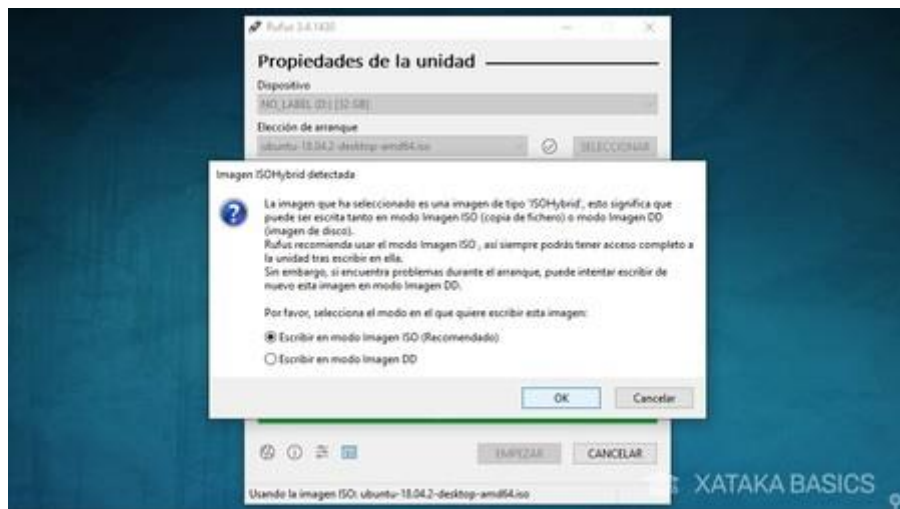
Rufus 3.4.1430

Propiedades de la unidad

Dispositivo

NO_LABEL (D:) [32 GB]

Elección de arranque

ubuntu-18.04.2-desktop-amd64.iso

SELECCIONAR

Imagen ISOHybrid detectada

La imagen que ha seleccionado es una imagen de tipo 'ISOHybrid', esto significa que puede ser escrita tanto en modo Imagen ISO (copia de fichero) o modo Imagen DD (imagen de disco).
Rufus recomienda usar el modo Imagen ISO, así siempre podrás tener acceso completo a la unidad tras escribir en ella.
Sin embargo, si encuentra problemas durante el arranque, puede intentar escribir de nuevo esta imagen en modo Imagen DD.

Por favor, selecciona el modo en el que quiere escribir esta imagen:

Escribir en modo Imagen ISO (Recomendado)

Escribir en modo Imagen DD

OK

Cancelar

EMPEZAR

CANCELAR

Usando la imagen ISO: ubuntu-18.04.2-desktop-amd64.iso

XATAKA BASICS